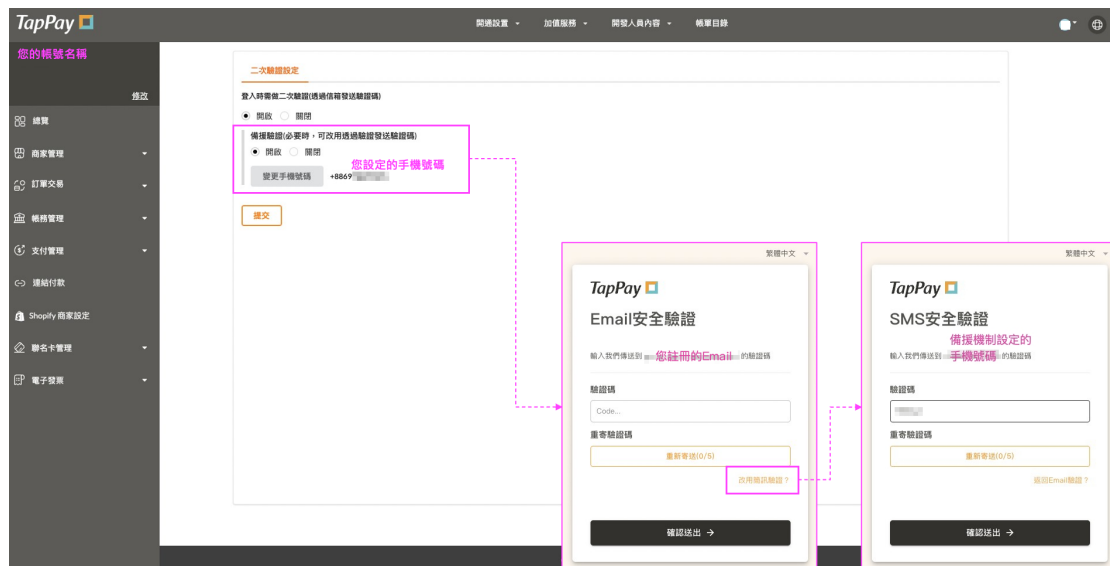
TapPay

開通設置 ▾　加值服務 ▾　開發人員內容 ▾　帳單目錄

您的帳號名稱

修改

總覽

商家管理

訂單交易

帳務管理

支付管理

連結付款

Shopify 商家設定

聯名卡管理

電子發票

二次驗證設定

登入時需做二次驗證(透過信箱發送驗證碼)

開啟　關閉

備援驗證(必要時，可改用透過簡訊發送驗證碼)

開啟　關閉

您設定的手機號碼

變更手機號碼　+8869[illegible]

提交

繁體中文

TapPay

Email安全驗證

輸入我們傳送到 您註冊的Email 的驗證碼

驗證碼

Code...

重寄驗證碼

重新寄送(0/5)

改用簡訊驗證？

確認送出 →

繁體中文

TapPay

SMS安全驗證

輸入我們傳送到 備援機制設定的手機號碼 的驗證碼

驗證碼

重寄驗證碼

重新寄送(0/5)

返回Email驗證？

確認送出 →